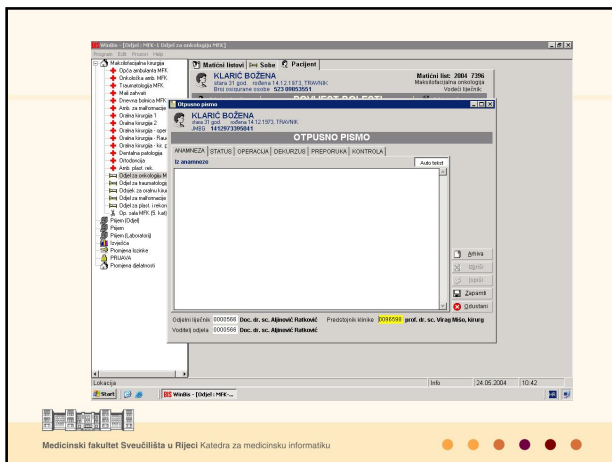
Windis - [Odjel : MFK-1 Odjel za onkologiju MFK]
Program Edit Prozori Help

Maksilofacijalna kirurgija
Opća ambulanta MFK
Onkološka amb. MFK
Traumatologija MFK
Mali zahvati
Dnevna bolnica MFK
Amb. za malformacije
Oralna kirurgija
Oralna kirurgija 1
Oralna kirurgija 2
Oralna kirurgija - oper
Oralna kirurgija - Rtg
Oralna kirurgija - kr. p
Dentalna patologija
Ortodoncija
Amb. plast. rek.
Odjel za onkologiju M
Odjel za traumatologij
Odjel za oralnu kirur
Odjel za malformacije
Odjel za plast. i rekon
Op. sala MFK (5. kat)
Prijem (Odjel)
Prijem
Prijem (Laboratorij)
Izvješća
Promjena lozinke
PRIJAVA
Promjena djelatnosti

Matični listovi | Sobe | Pacijent
KLARIĆ BOŽENA
stara 31 god. rođena 14.12.1973, TRAVNIK
Broj osiguranne osobe 523 09853551
Matični list: 2004 7396
Maksilofacijalna onkologija
Vodeći liječnik:
POVIJEST BOLESTI

Otpusno pismo
KLARIĆ BOŽENA
stara 31 god. rođena 14.12.1973, TRAVNIK
JMBG 1412973395041
OTPUSNO PISMO
ANAMNEZA | STATUS | OPERACIJA | DEKURZUS | PREPORUKA | KONTROLA
Iz anamneze
Auto tekst
Arhiva
Briši
Ispiši
Zapamti
Odustani
Odjelni liječnik 0000506 Doc. dr. sc. Aljinović Ratković
Predstojnik klinike 0000598 prof. dr. sc. Virag Mišo, kirurg
Voditelj odjela 0000506 Doc. dr. sc. Aljinović Ratković

Lokacija
Info 24.05.2004 10:42
Start | Windis - [Odjel : MFK-...

Medicinski fakultet Sveučilišta u Rijeci Katedra za medicinsku informatiku